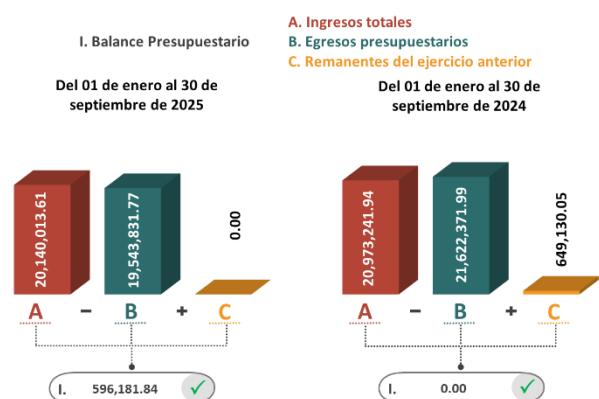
I. Balance Presupuestario

A. Ingresos totales
B. Egresos presupuestarios
C. Remanentes del ejercicio anterior

Del 01 de enero al 30 de septiembre de 2025

20,140,013.61
19,543,831.77
0.00

A − B + C

I. 596,181.84 ✓

Del 01 de enero al 30 de septiembre de 2024

20,973,241.94
21,622,371.99
649,130.05

A − B + C

I. 0.00 ✓